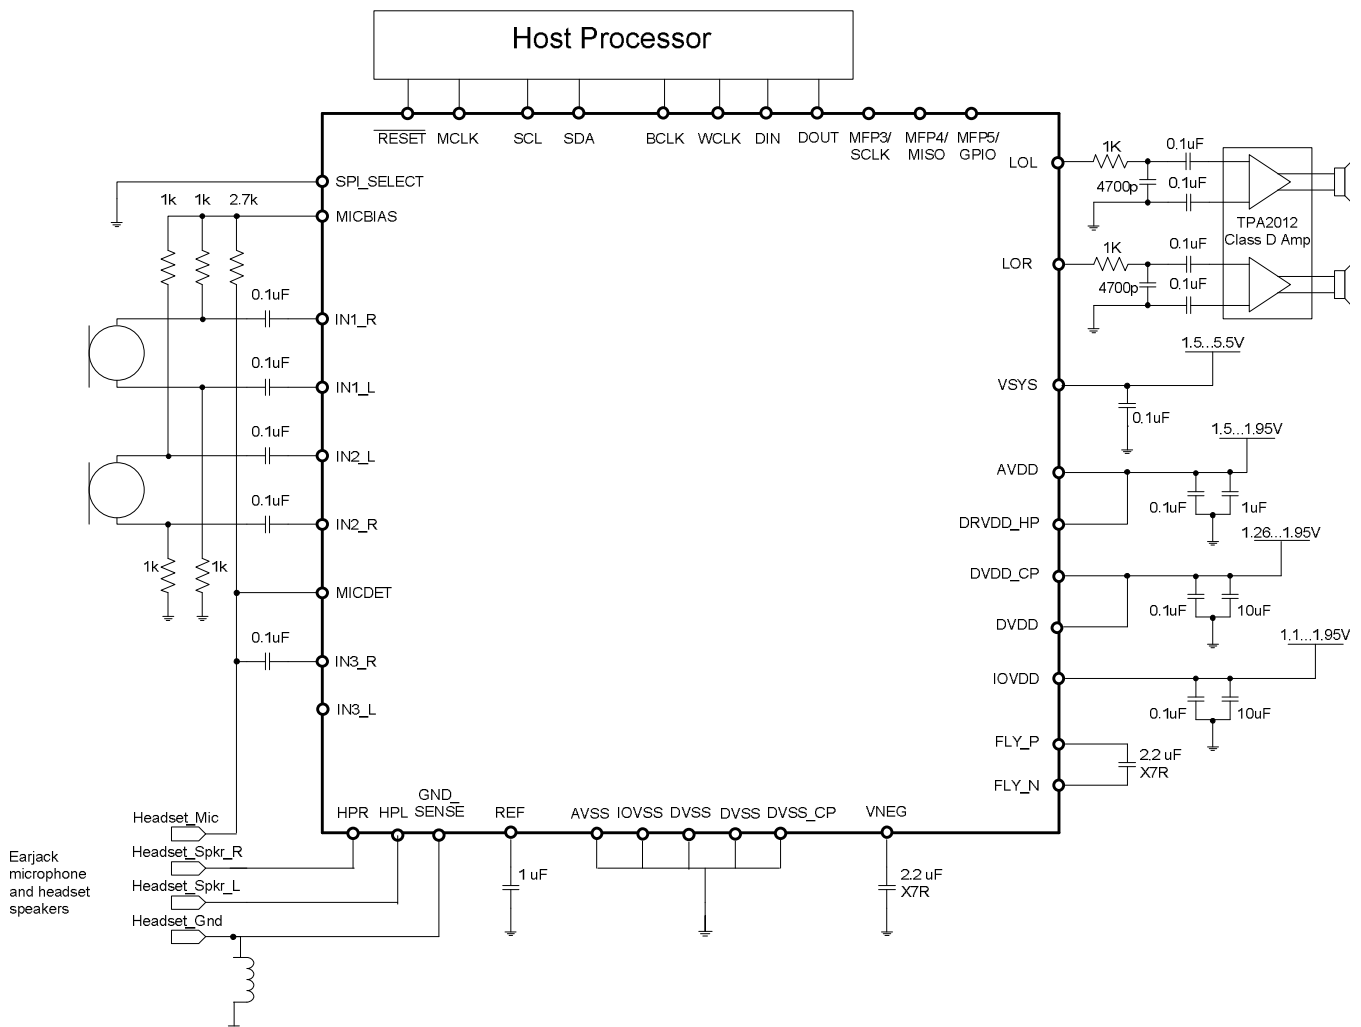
Host Processor

$\overline{RESET}$ MCLK SCL SDA BCLK WCLK DIN DOUT MFP3/ SCLK MFP4/ MISO MFP5/ GPIO

SPI_SELECT
1k 1k 2.7k
MICBIAS
0.1uF
IN1_R
0.1uF
IN1_L
0.1uF
IN2_L
0.1uF
IN2_R
1k 1k
MICDET
0.1uF
IN3_R
IN3_L

LOL
1K 0.1uF
4700p 0.1uF
TPA2012 Class D Amp
LOR
1K 0.1uF
4700p 0.1uF
1.5...5.5V
VSYS
0.1uF
1.5...1.95V
AVDD
0.1uF 1uF
DRVDD_HP
1.26...1.95V
DVDD_CP
0.1uF 10uF
DVDD
1.1...1.95V
IOVDD
0.1uF 10uF
FLY_P
2.2 uF X7R
FLY_N

HPR HPL GND_ SENSE REF AVSS IOVSS DVSS DVSS DVSS_CP VNEG
1 uF
2.2 uF X7R

Headset_Mic
Headset_Spkr_R
Headset_Spkr_L
Headset_Gnd

Earjack microphone and headset speakers